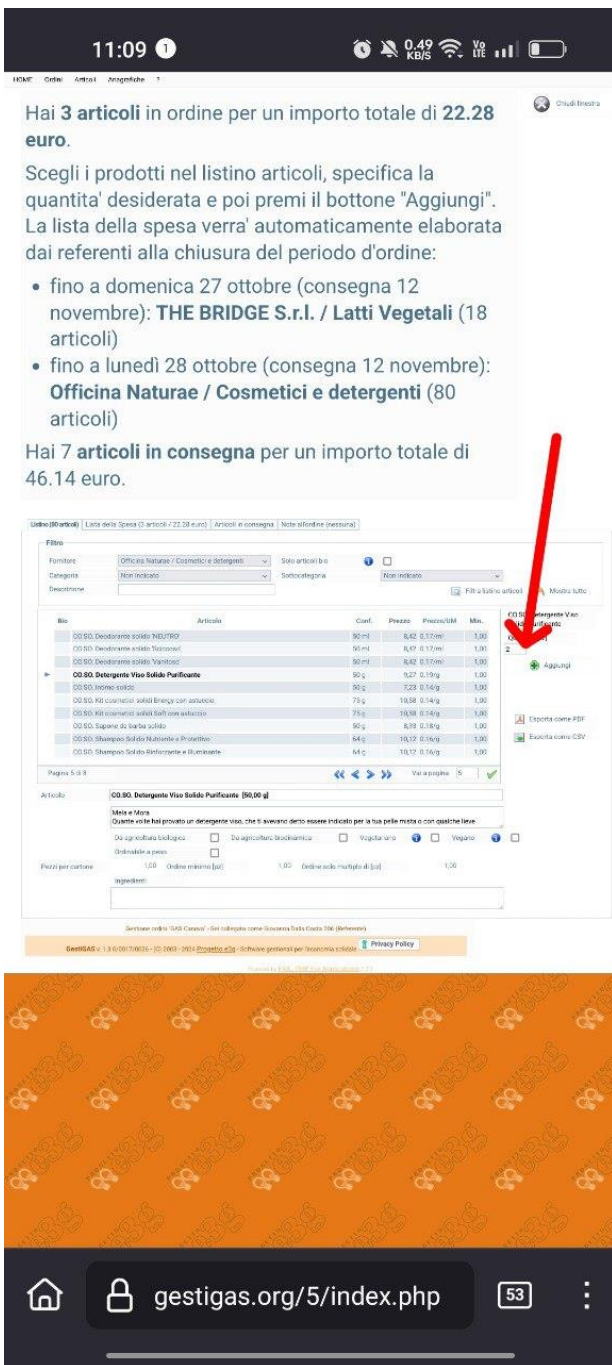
11:09 1

0,49 KB/S

HOME Ordini Articoli Anagrafiche ?

Chiudi finestra

Hai **3 articoli** in ordine per un importo totale di **22.28 euro**.

Scegli i prodotti nel listino articoli, specifica la quantita' desiderata e poi premi il bottone "Aggiungi". La lista della spesa verra' automaticamente elaborata dai referenti alla chiusura del periodo d'ordine:

• fino a domenica 27 ottobre (consegna 12 novembre): **THE BRIDGE S.r.l. / Latti Vegetali** (18 articoli)
• fino a lunedì 28 ottobre (consegna 12 novembre): **Officina Naturae / Cosmetici e detergenti** (80 articoli)

Hai 7 **articoli in consegna** per un importo totale di 46.14 euro.

Listino (80 articoli) | Lista della Spesa (3 articoli / 22.28 euro) | Articoli in consegna | Note all'ordine (nessuna)

Filtro

Fornitore: Officina Naturae / Cosmetici e detergenti — Solo articoli bio
Categoria: Non indicato — Sottocategoria: Non indicato
Descrizione — Filtra listino articoli — Mostra tutto

| Bio | Articolo | Conf. | Prezzo | Prezzo/UM | Min. |
|---|---|---|---|---|---|
| | CO.SO. Deodorante solido 'NEUTRO' | 50 ml | 8,42 | 0,17/ml | 1,00 |
| | CO.SO. Deodorante solido 'Sicilia' | 50 ml | 8,42 | 0,17/ml | 1,00 |
| | CO.SO. Deodorante solido 'Vanilla' | 50 ml | 8,42 | 0,17/ml | 1,00 |
| | CO.SO. Detergente Viso Solido Purificante | 50 g | 9,27 | 0,19/g | 1,00 |
| | CO.SO. Intimo solido | 50 g | 7,23 | 0,14/g | 1,00 |
| | CO.SO. Kit cosmetici solidi Energy con astuccio | 75 g | 10,58 | 0,14/g | 1,00 |
| | CO.SO. Kit cosmetici solidi Soft con astuccio | 75 g | 10,58 | 0,14/g | 1,00 |
| | CO.SO. Sapone da barba solido | 50 g | 8,93 | 0,18/g | 1,00 |
| | CO.SO. Shampoo Solido Nutriente e Protettivo | 64 g | 10,12 | 0,16/g | 1,00 |
| | CO.SO. Shampoo Solido Rinforzante e Illuminante | 64 g | 10,12 | 0,16/g | 1,00 |

Pagina 5 di 8 — Vai a pagina 5

CO.SO. Detergente Viso Solido Purificante
2
Aggiungi
Esporta come PDF
Esporta come CSV

Articolo: CO.SO. Detergente Viso Solido Purificante [50,00 g]

Mela e Mora
Quante volte hai provato un detergente viso, che ti avevano detto essere indicato per la tua pelle mista o con qualche lieve

Da agricoltura biologica — Da agricoltura biodinamica — Vegetariano — Vegano
Ordinabile a peso
Pezzi per cartone 1,00 Ordine minimo [pz] 1,00 Ordine solo multiplo di [pz] 1,00
Ingredienti

Sezione ordini 'GAS Canavo' - Sei collegato come Giovanna Dalla Costa 206 (Referente)
GestiGAS v 1.3.0 (2017/0026) - (C) 2003 - 2024 Progetto eGs - Software gestionali per l'economia solidale Privacy Policy

gestigas.org/5/index.php
53